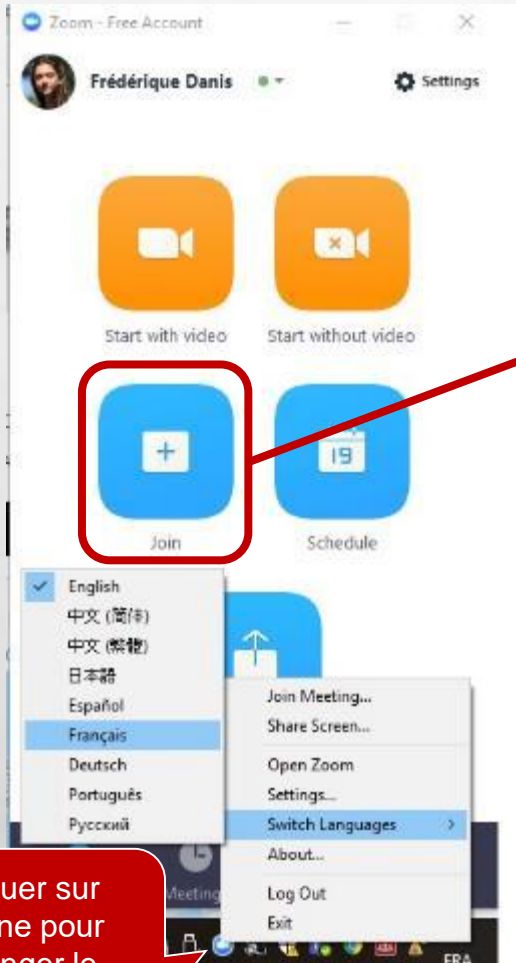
Zoom - Free Account

Frédérique Danis

Settings

Start with video

Start without video

Join

19

Schedule

English
中文 (简体)
中文 (繁體)
日本語
Español
Français
Deutsch
Português
Русский

Join Meeting...
Share Screen...
Open Zoom
Settings...
Switch Languages
About...
Log Out
Exit

Meeting

uer sur
ne pour
nger le

FRA